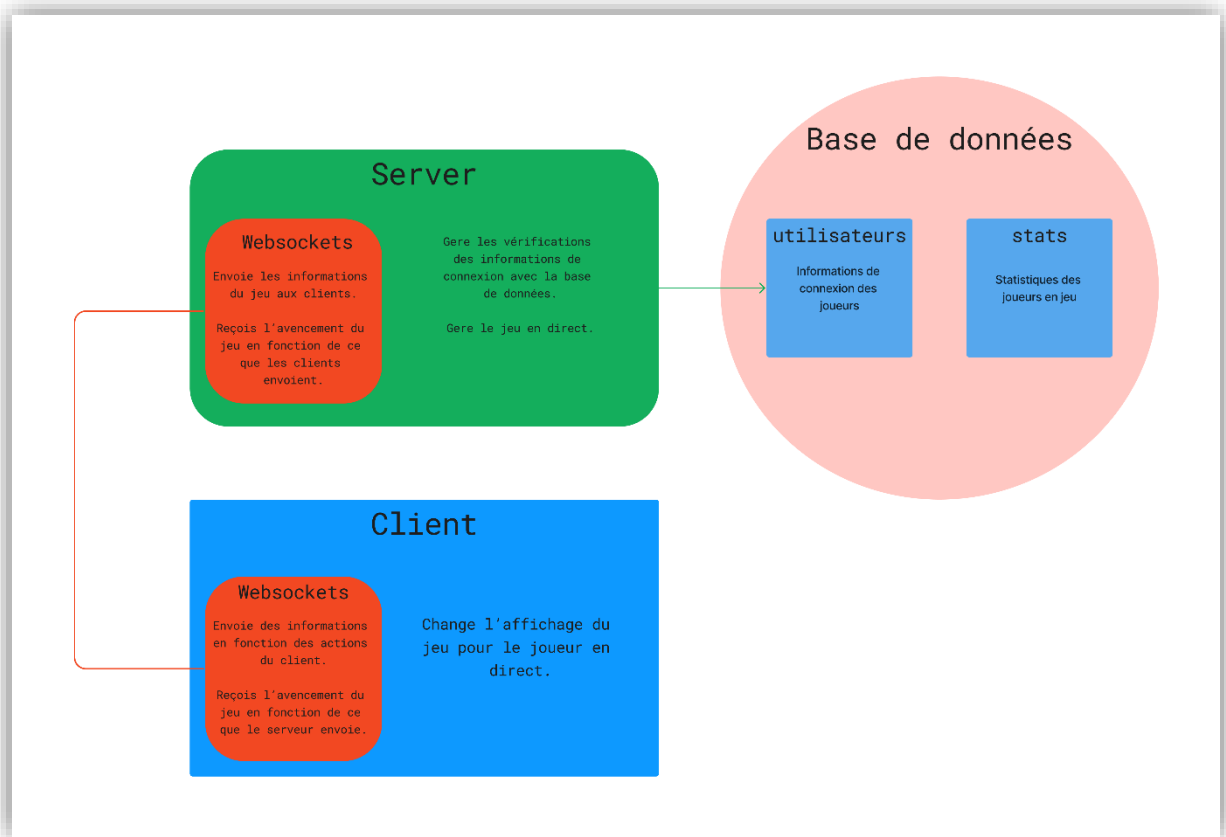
Server

Websockets

Envoie les informations du jeu aux clients.

Reçois l'avencement du jeu en fonction de ce que les clients envoient.

Gere les vérifications des informations de connexion avec la base de données.

Gere le jeu en direct.

Base de données

utilisateurs

Informations de connexion des joueurs

stats

Statistiques des joueurs en jeu

Client

Websockets

Envoie des informations en fonction des actions du client.

Reçois l'avencement du jeu en fonction de ce que le serveur envoie.

Change l'affichage du jeu pour le joueur en direct.